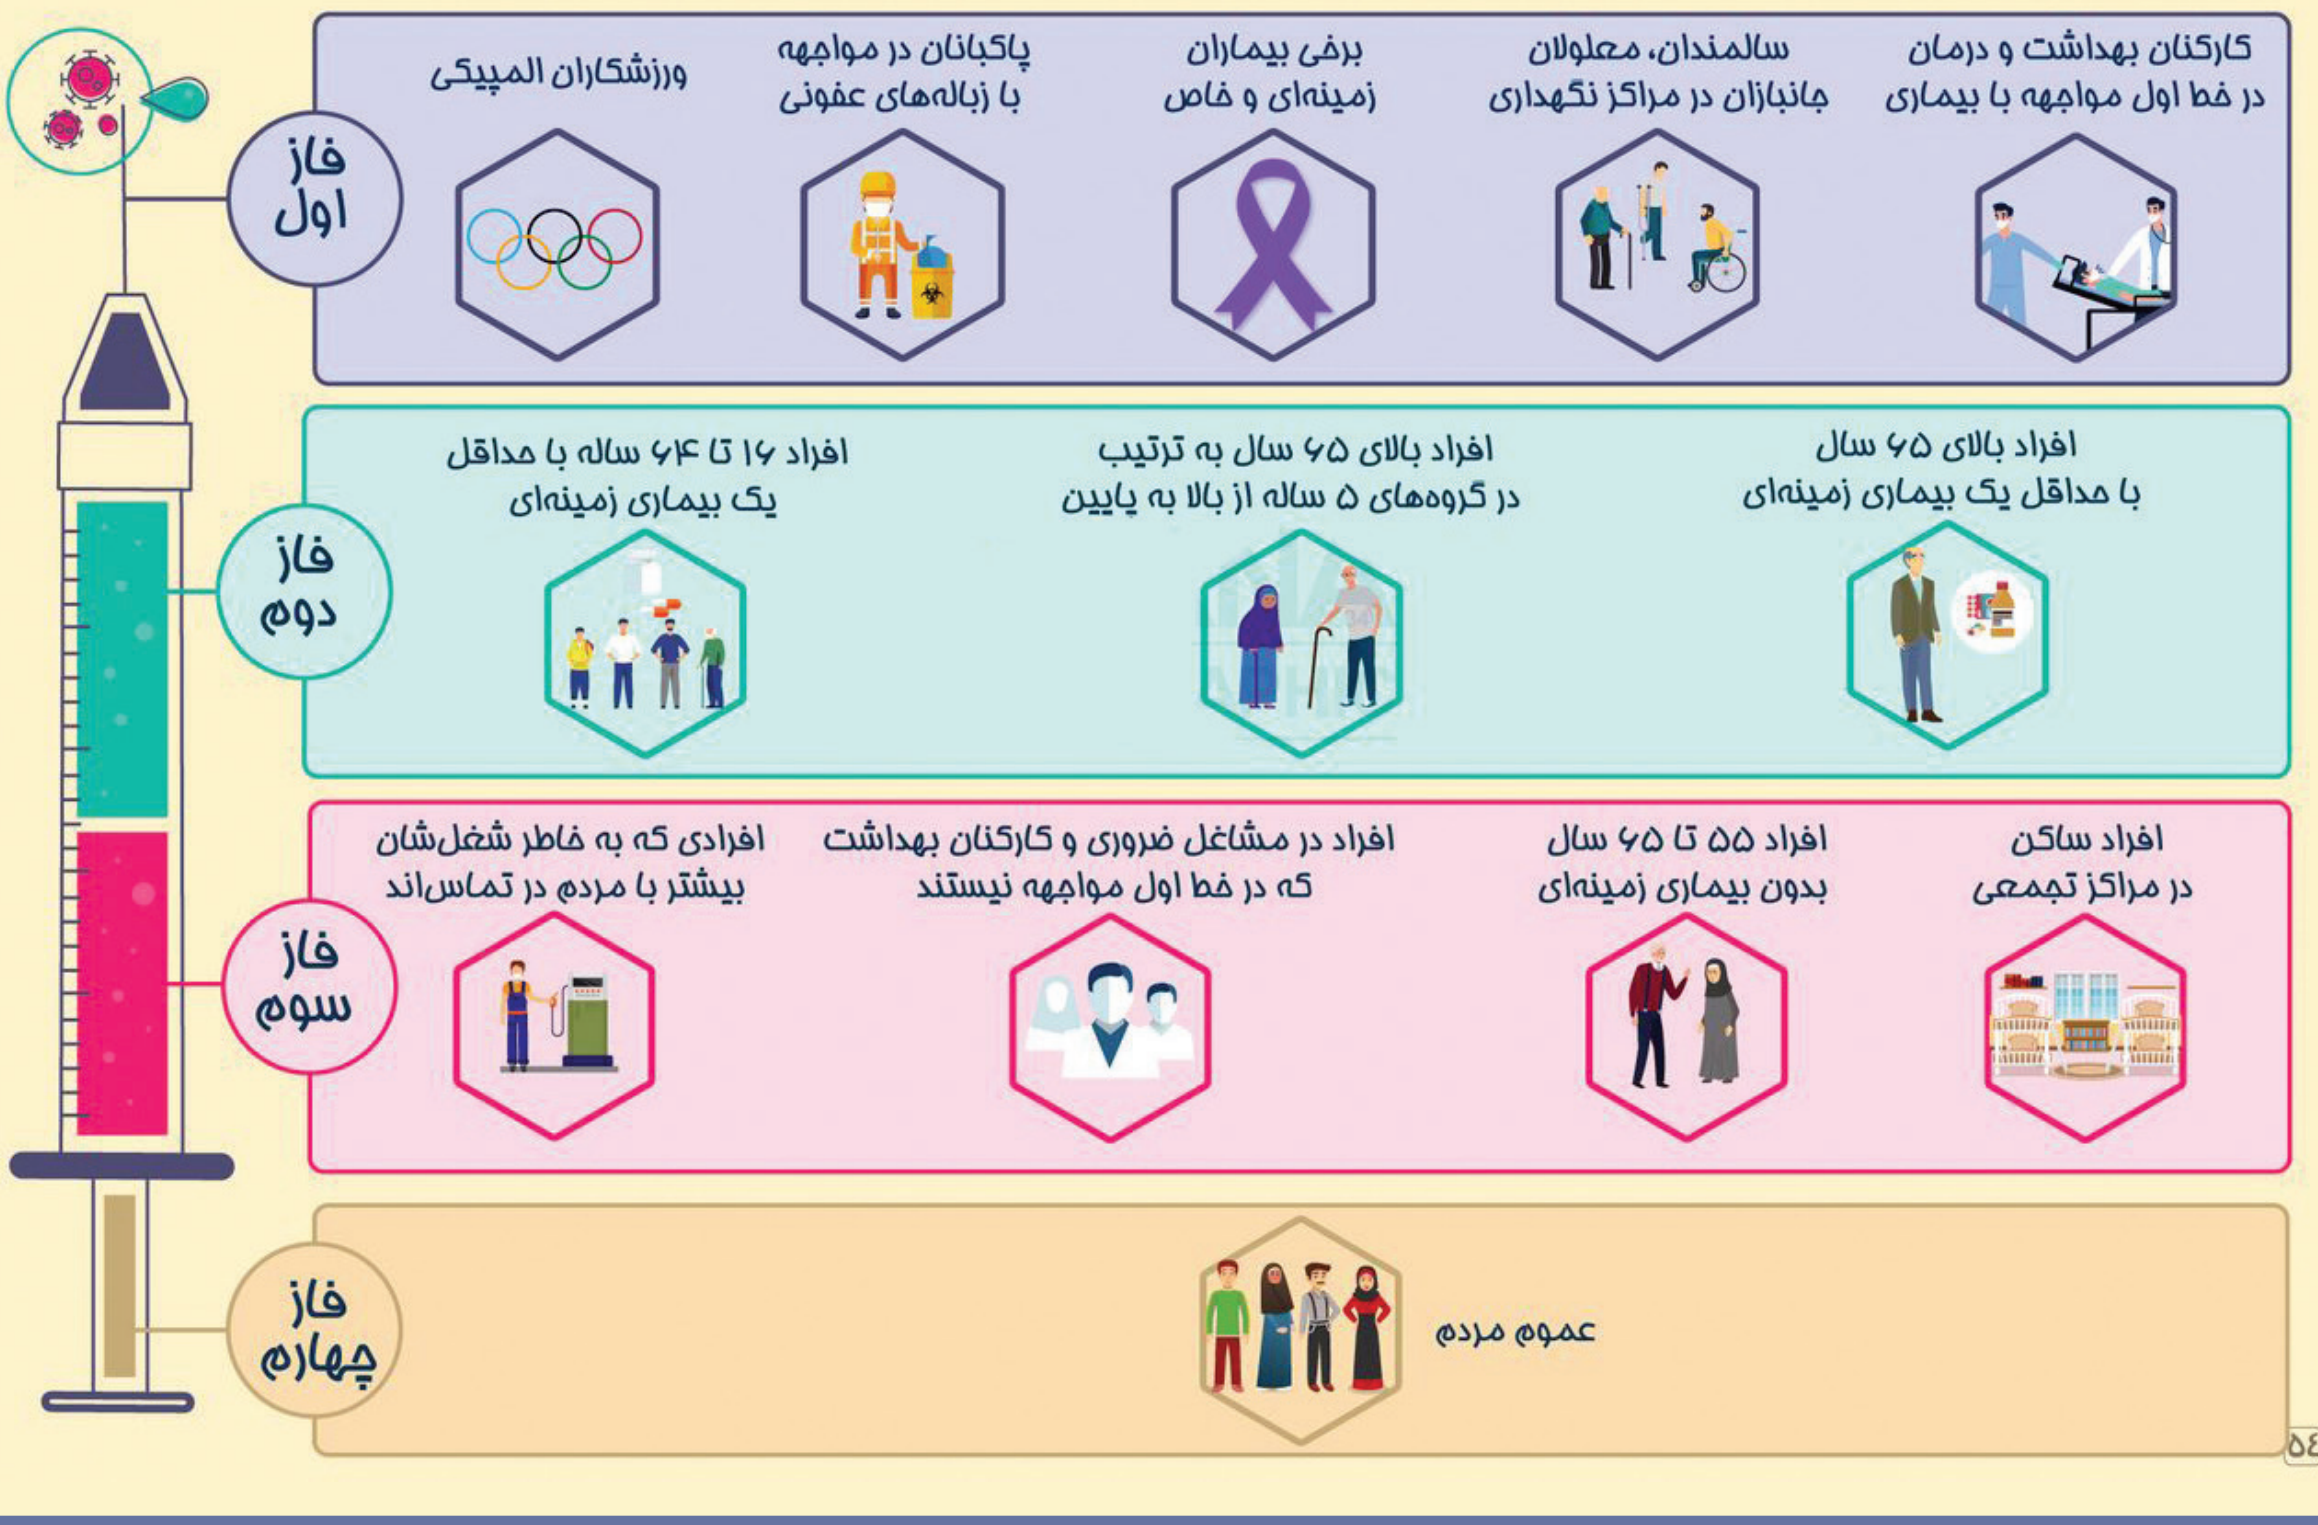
فاز اول

کارکنان بهداشت و درمان در خط اول مواجهه با بیماری

سالمندان، معلولان جانبازان در مراکز نگهداری

برخی بیماران زمینه‌ای و خاص

پاکبانان در مواجهه با زباله‌های عفونی

ورزشکاران المپیکی

فاز دوم

افراد بالای ۶۵ سال با حداقل یک بیماری زمینه‌ای

افراد بالای ۶۵ سال به ترتیب در گروه‌های ۵ ساله از بالا به پایین

افراد ۱۶ تا ۶۴ ساله با حداقل یک بیماری زمینه‌ای

فاز سوم

افراد ساکن در مراکز تجمعی

افراد ۵۵ تا ۶۵ سال بدون بیماری زمینه‌ای

افراد در مشاغل ضروری و کارکنان بهداشت که در خط اول مواجهه نیستند

افرادی که به خاطر شغل‌شان بیشتر با مردم در تماس‌اند

فاز چهارم

عموم مردم

۵٤